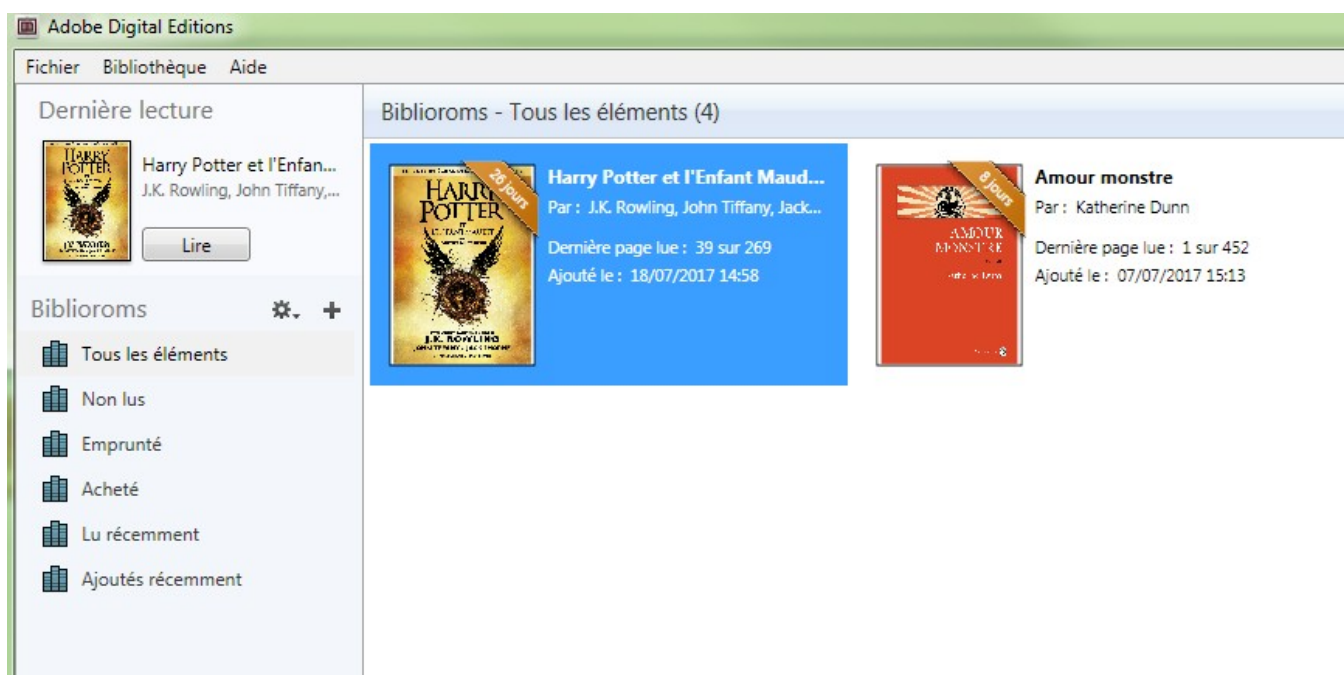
Adobe Digital Editions

Fichier Bibliothèque Aide

Dernière lecture

HARRY POTTER

Harry Potter et l'Enfan...
J.K. Rowling, John Tiffany,...

Lire

Biblioroms

Tous les éléments

Non lus

Emprunté

Acheté

Lu récemment

Ajoutés récemment

Biblioroms - Tous les éléments (4)

20 Jours

HARRY POTTER

J.K. ROWLING

Harry Potter et l'Enfant Maud...
Par : J.K. Rowling, John Tiffany, Jack...

Dernière page lue : 39 sur 269
Ajouté le : 18/07/2017 14:58

8 Jours

AMOUR MONSTRE

Amour monstre
Par : Katherine Dunn

Dernière page lue : 1 sur 452
Ajouté le : 07/07/2017 15:13